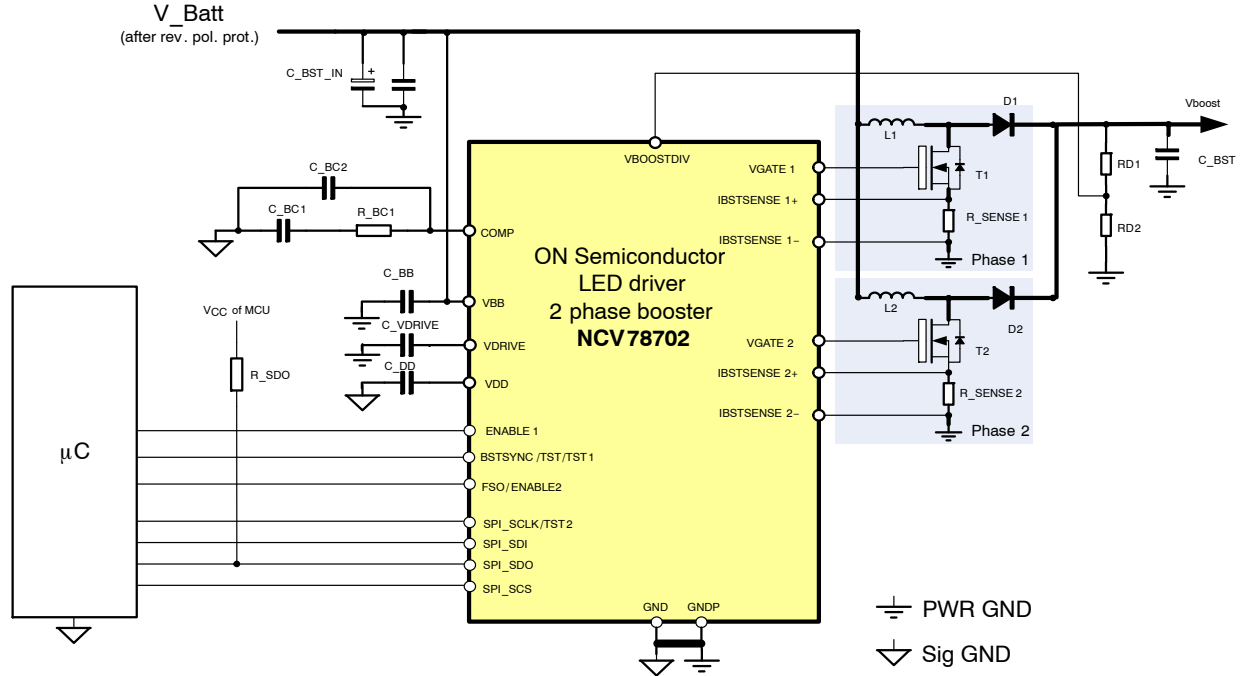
V_Batt
(after rev. pol. prot.)

C_BST_IN
+

C_BC2
C_BC1
R_BC1

C_BB
C_VDRIVE
C_DD

$V_{CC}$ of MCU
R_SDO

µC

VBOOSTDIV
COMP
VBB
VDRIVE
VDD
ENABLE 1
BSTSYNC /TST/TST1
FSO/ENABLE2
SPI_SCLK/TST2
SPI_SDI
SPI_SDO
SPI_SCS
GND
GNDP

ON Semiconductor
LED driver
2 phase booster
NCV78702

VGATE 1
IBSTSENSE 1+
IBSTSENSE 1−
VGATE 2
IBSTSENSE 2+
IBSTSENSE 2−

L1
D1
T1
R_SENSE 1
Phase 1
L2
D2
T2
R_SENSE 2
Phase 2

Vboost
C_BST
RD1
RD2

PWR GND
Sig GND